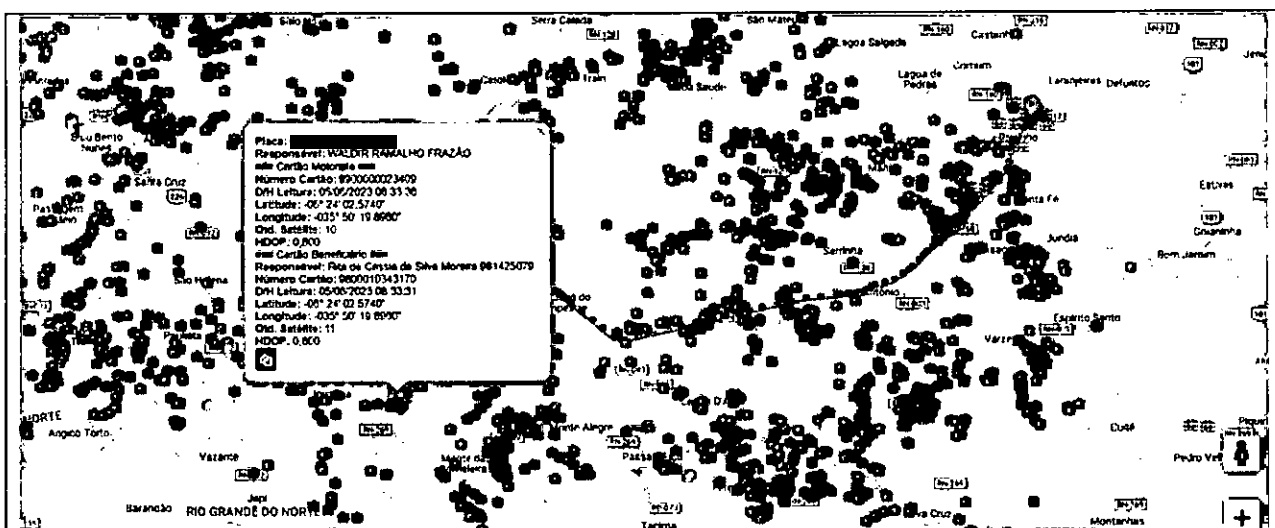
Placa: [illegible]
Responsável: WALDIR RAMALHO FRAZÃO
Cartão Motorista
Número Cartão: 8930000023409
D/H Leitura: 05/06/2023 08:33:36
Latitude: -06° 24' 02.5740"
Longitude: -035° 50' 19.8900"
Qtd. Satélite: 10
HDOP: 0,800
Cartão Beneficiário
Responsável: Rita de Cassia da Silva Moreira 981425079
Número Cartão: 9800010343170
D/H Leitura: 05/06/2023 08:33:31
Latitude: -06° 24' 02.5740"
Longitude: -035° 50' 19.8900"
Qtd. Satélite: 11
HDOP: 0,800

Serra Caiada
São Mateus
Lagoa Salgada
Lagoa de Pedras
Laranjeiras
Defuntos
Bento
Santa Cruz
Serrinha
Antônio
Jundiá
Bom Jardim
Espírito Santo
Várzea
Santa Fé
Passa
Angico Torto
Vazante
Barandão
RIO GRANDE DO NORTE
Japi
Tacima
Cuité
Pedro Velho
Montanhas
Estivas
Goianinha
Passa e Fica
NORTE
São Helena
Santo Antônio
+